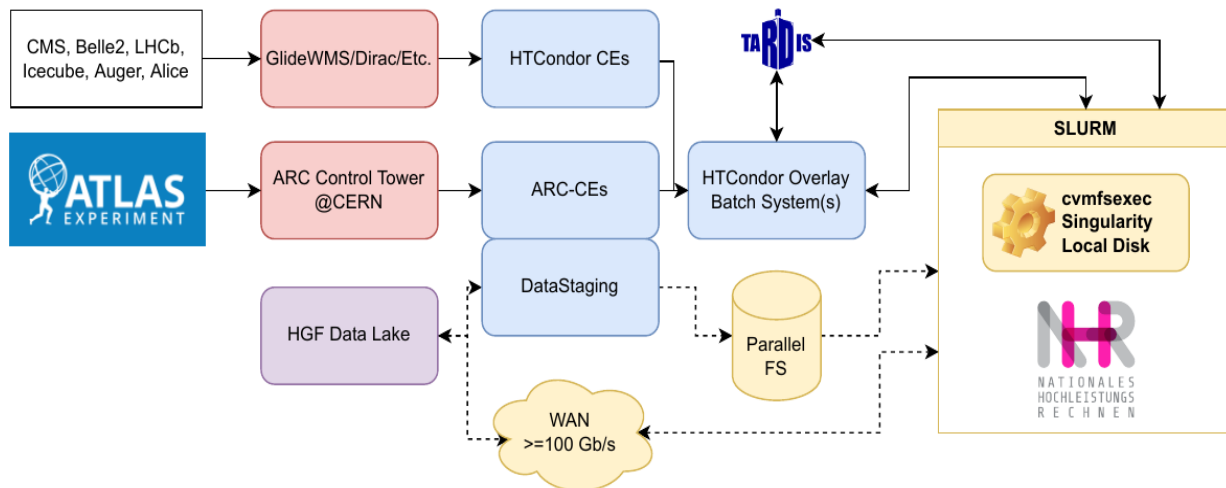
CMS, Belle2, LHCb, Icecube, Auger, Alice

GlideWMS/Dirac/Etc.

HTCondor CEs

TARDIS

SLURM

ATLAS EXPERIMENT

ARC Control Tower @CERN

ARC-CEs

HTCondor Overlay Batch System(s)

cvmfsexec Singularity Local Disk

DataStaging

HGF Data Lake

Parallel FS

NHR NATIONALES HOCHLEISTUNGS RECHNEN

WAN >=100 Gb/s